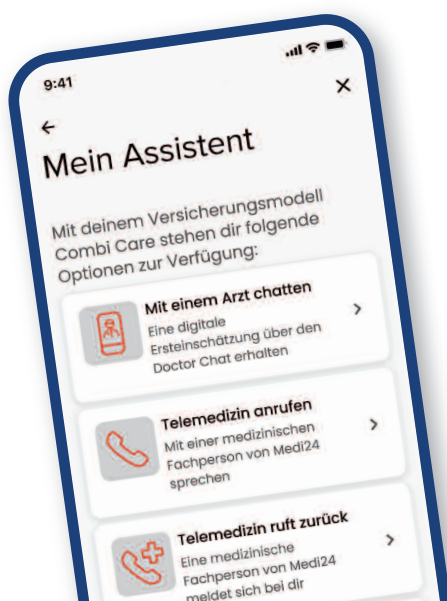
9:41

×

←

Mein Assistent

Mit deinem Versicherungsmodell Combi Care stehen dir folgende Optionen zur Verfügung:

Mit einem Arzt chatten
Eine digitale Ersteinschätzung über den Doctor Chat erhalten
>

Telemedizin anrufen
Mit einer medizinischen Fachperson von Medi24 sprechen
>

Telemedizin ruft zurück
Eine medizinische Fachperson von Medi24 meldet sich bei dir
>